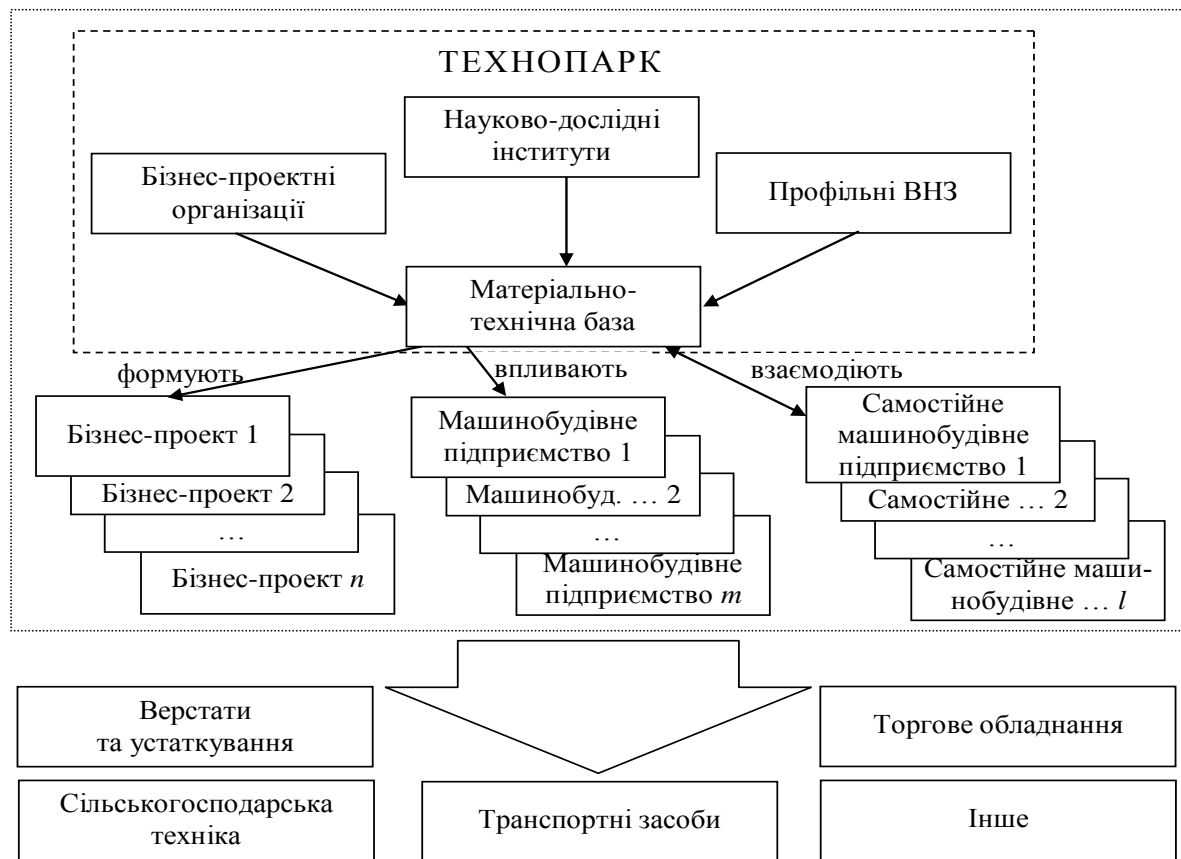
ТЕХНОПАРК

Науково-дослідні інститути

Бізнес-проектні організації

Профільні ВНЗ

Матеріально-технічна база

формують

впливають

взаємодіють

Бізнес-проект 1

Бізнес-проект 2

…

Бізнес-проект $n$

Машинобудівне підприємство 1

Машинобуд. … 2

…

Машинобудівне підприємство $m$

Самостійне машинобудівне підприємство 1

Самостійне … 2

…

Самостійне машинобудівне … $l$

Верстати та устаткування

Торгове обладнання

Сільськогосподарська техніка

Транспортні засоби

Інше